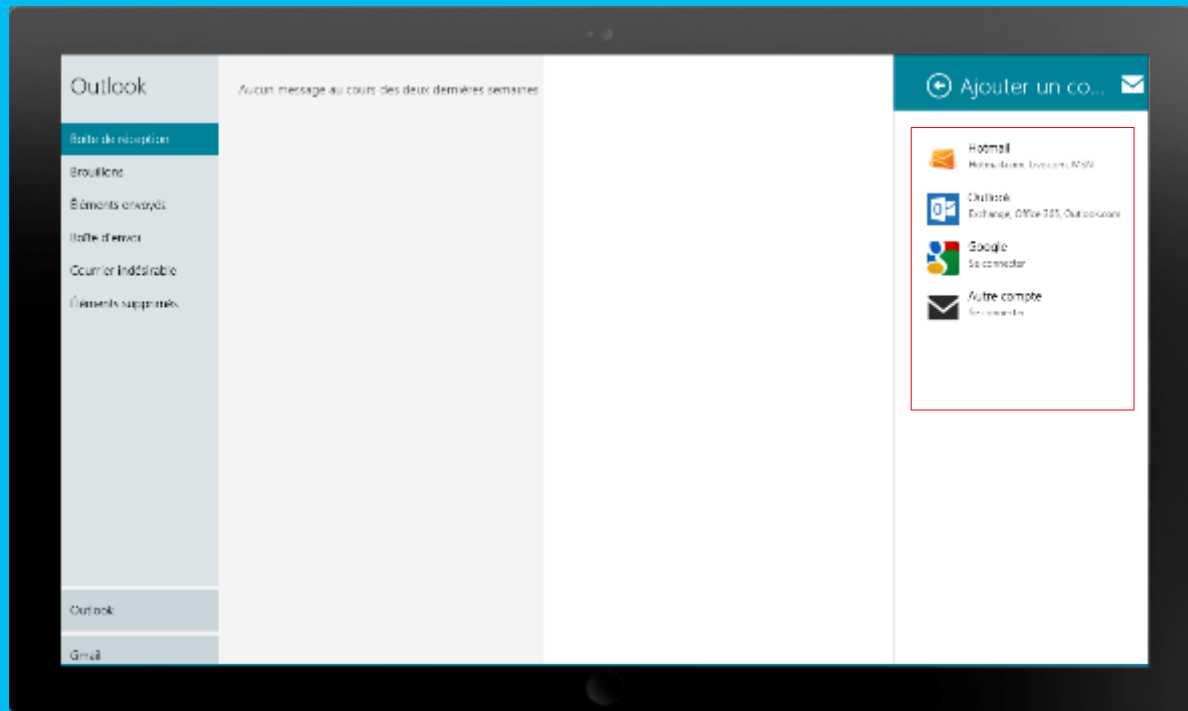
Outlook

Boîte de réception

Brouillons

Éléments envoyés

Boîte d'envoi

Courrier indésirable

Éléments supprimés

Outlook

Gmail

Aucun message au cours des deux dernières semaines

Ajouter un co...

Hotmail
Hotmail.com, Live.com, MSN

Outlook
Exchange, Office 365, Outlook.com

Google
Se connecter

Autre compte
Se connecter